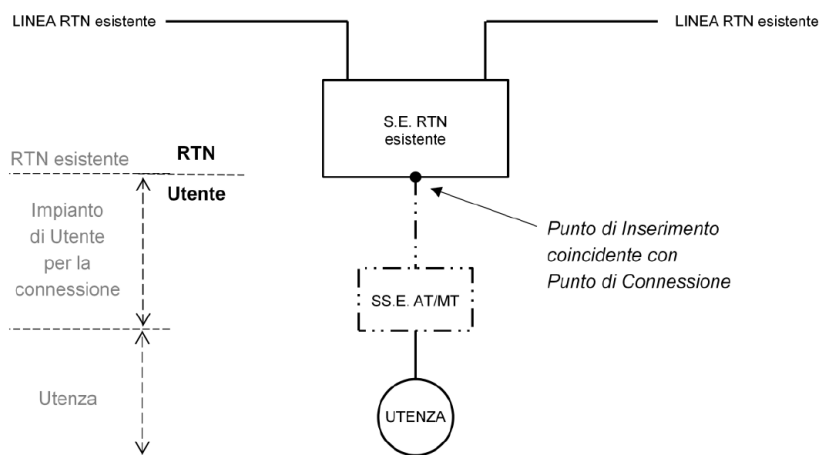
LINEA RTN esistente

LINEA RTN esistente

S.E. RTN esistente

RTN esistente

RTN

Utente

Impianto di Utente per la connessione

Punto di Inserimento coincidente con Punto di Connessione

SS.E. AT/MT

Utenza

UTENZA